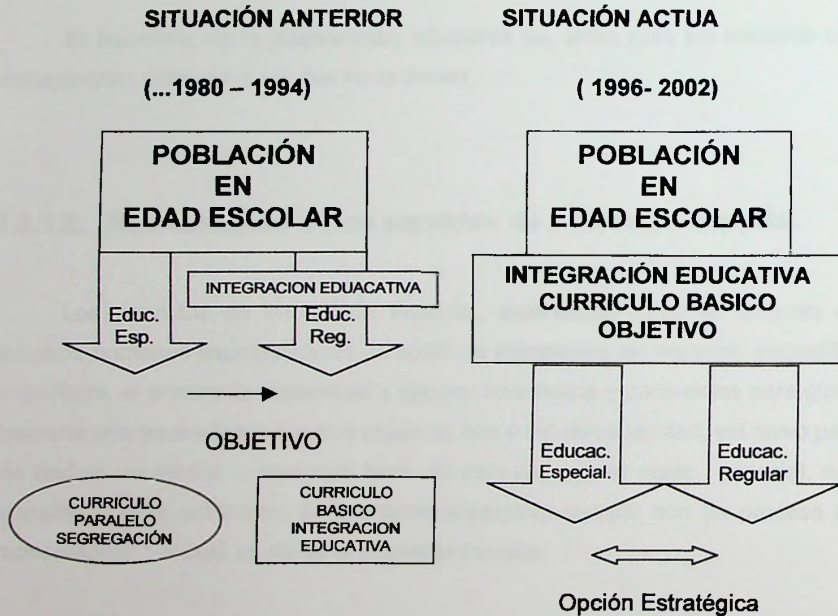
SITUACIÓN ANTERIOR

(...1980 – 1994)

POBLACIÓN EN EDAD ESCOLAR

INTEGRACION EDUACATIVA

Educ. Esp.

Educ. Reg.

OBJETIVO

CURRICULO PARALELO SEGREGACIÓN

CURRICULO BASICO INTEGRACION EDUCATIVA

SITUACIÓN ACTUA

( 1996- 2002)

POBLACIÓN EN EDAD ESCOLAR

INTEGRACIÓN EDUCATIVA CURRICULO BASICO OBJETIVO

Educac. Especial.

Educac. Regular

Opción Estratégica